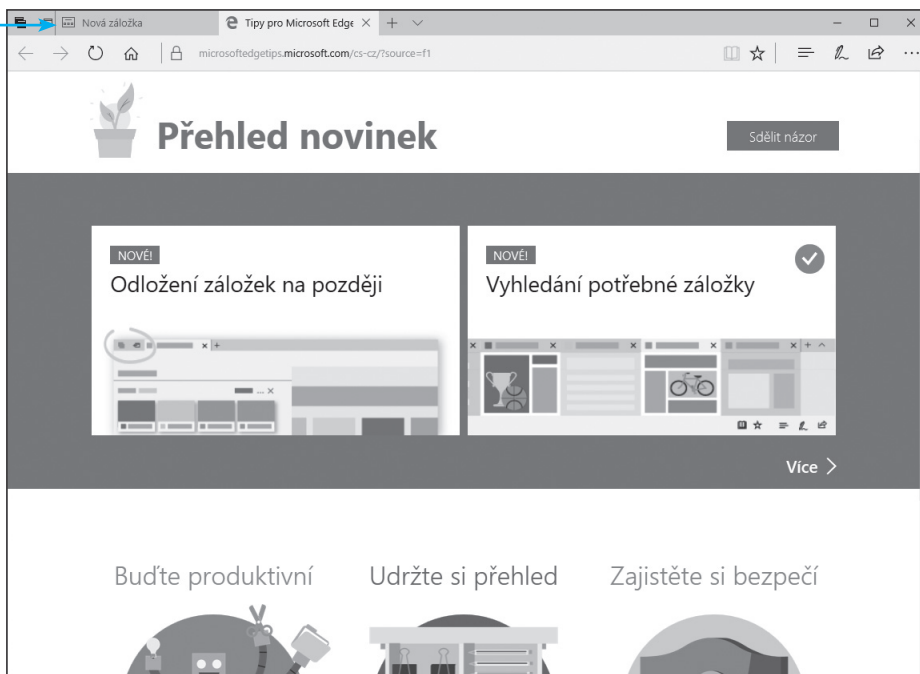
Nová záložka

Tipy pro Microsoft Edge

microsoftedgetips.microsoft.com/cs-cz/?source=f1

Přehled novinek

Sdělit názor

NOVÉ!

Odložení záložek na později

NOVÉ!

Vyhledání potřebné záložky

Více >

Buďte produktivní

Udržte si přehled

Zajistěte si bezpečí